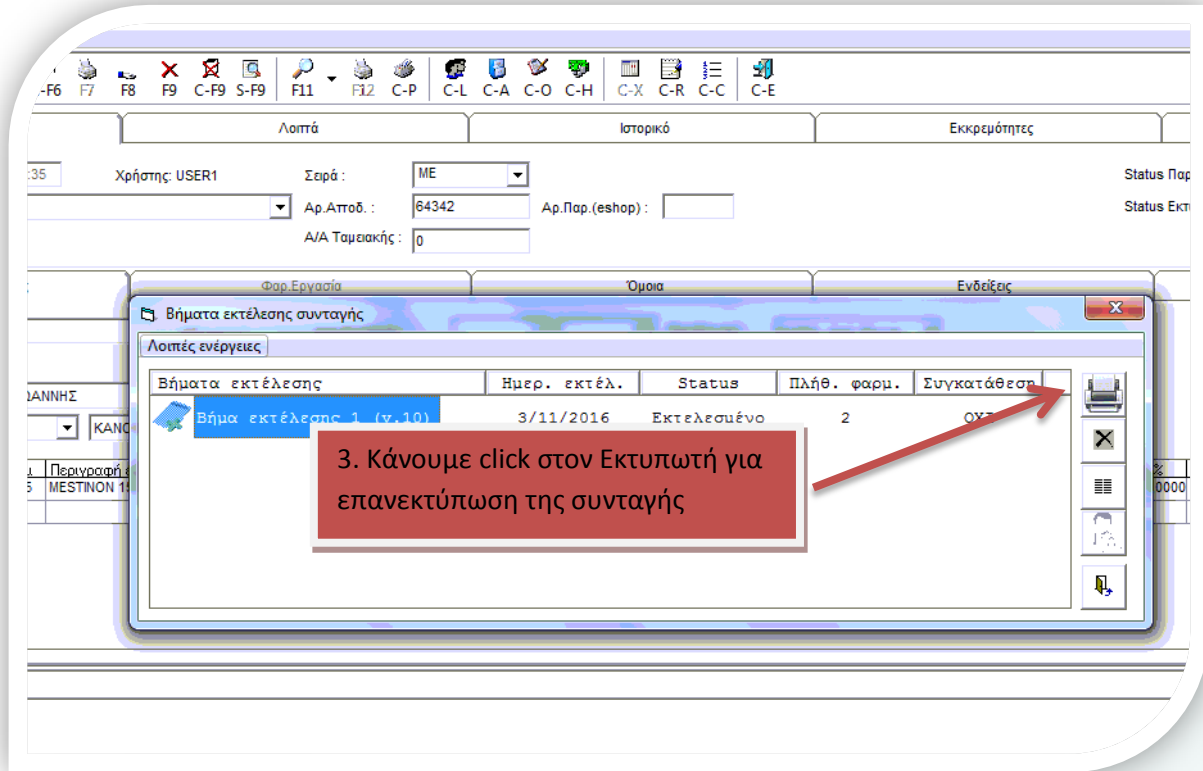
C-F6 F7 F8 F9 C-F9 S-F9 F11 F12 C-P C-L C-A C-O C-H C-X C-R C-C C-E

Λοιπά | Ιστορικό | Εκκρεμότητες

:35 Χρήστης: USER1 Σειρά : ME Status Παρ

Αρ.Αποδ. : 64342 Αρ.Παρ.(eshop) : Status Εκτ

Α/Α Ταμειακής : 0

Φαρ.Εργασία | Όμοια | Ενδείξεις

Βήματα εκτέλεσης συνταγής

Λοιπές ενέργειες

ΑΝΝΗΣ

ΚΑΝ

Περιγραφή

MESTINON 1

| Βήματα εκτέλεσης | Ημερ. εκτέλ. | Status | Πλήθ. φαρμ. | Συγκατάθεση |
|---|---|---|---|---|
| Βήμα εκτέλεσης 1 (v.10) | 3/11/2016 | Εκτελεσμένο | 2 | ΟΧ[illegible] |

3. Κάνουμε click στον Εκτυπωτή για επανεκτύπωση της συνταγής

%
0000